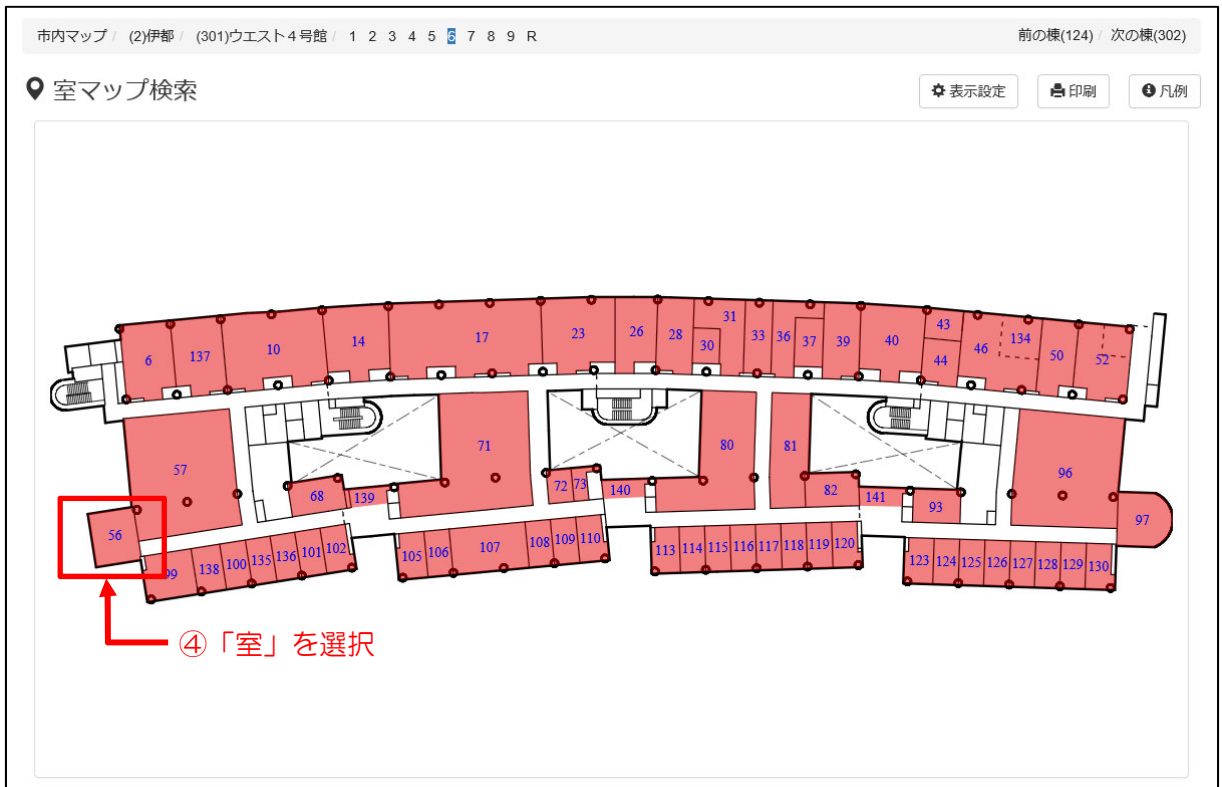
市内マップ / (2)伊都 / (301)ウエスト４号館 / 1 2 3 4 5 6 7 8 9 R

前の棟(124) / 次の棟(302)

室マップ検索

表示設定 印刷 凡例

6 137 10 14 17 23 26 28 30 31 33 36 37 39 40 43 44 46 134 50 52

57 71 80 81 96

68 139 72 73 140 82 141 93 97

56 99 138 100 135 136 101 102 105 106 107 108 109 110 113 114 115 116 117 118 119 120 123 124 125 126 127 128 129 130

④「室」を選択